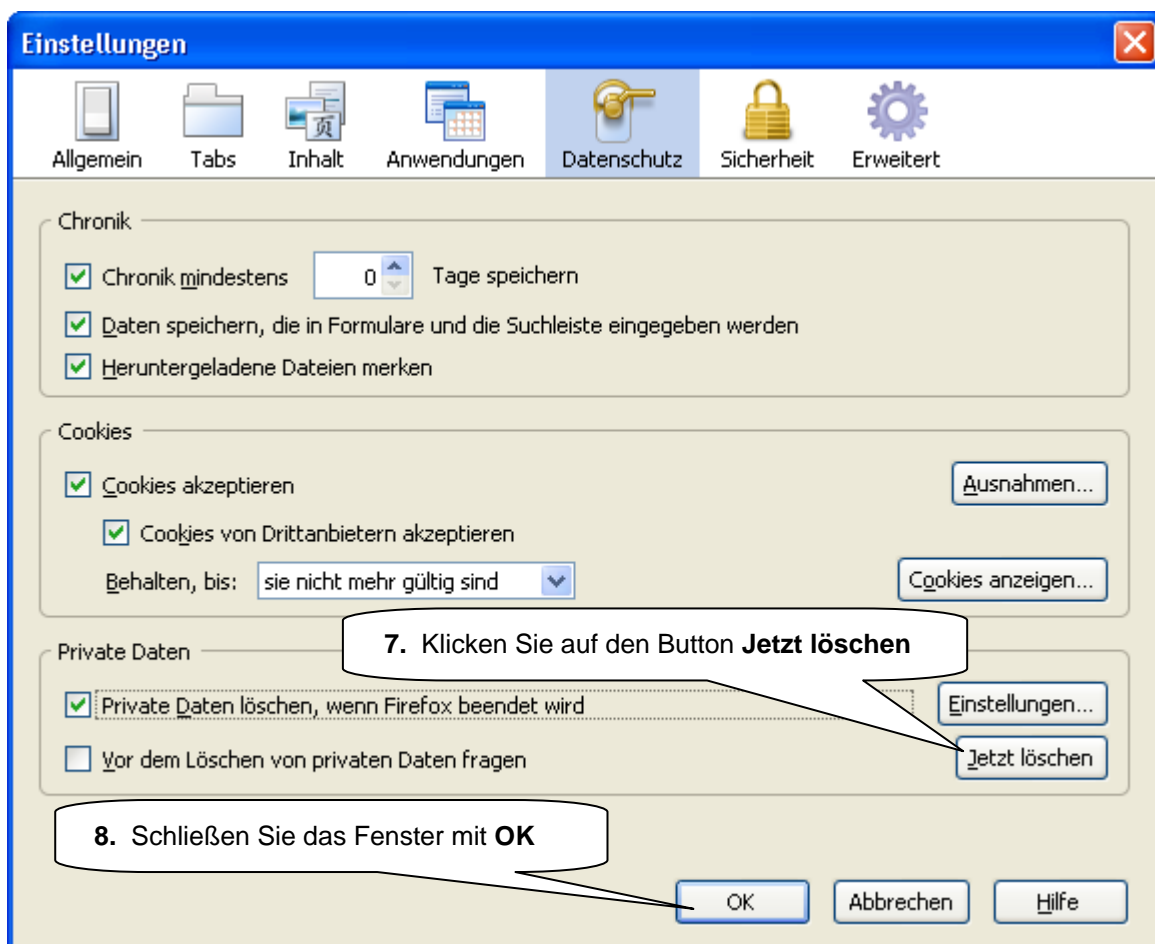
Einstellungen

Allgemein Tabs Inhalt Anwendungen Datenschutz Sicherheit Erweitert

Chronik

Chronik mindestens 0 Tage speichern

Daten speichern, die in Formulare und die Suchleiste eingegeben werden

Heruntergeladene Dateien merken

Cookies

Cookies akzeptieren

Ausnahmen...

Cookies von Drittanbietern akzeptieren

Behalten, bis: sie nicht mehr gültig sind

Cookies anzeigen...

Private Daten

**7.** Klicken Sie auf den Button **Jetzt löschen**

Private Daten löschen, wenn Firefox beendet wird

Einstellungen...

Vor dem Löschen von privaten Daten fragen

Jetzt löschen

**8.** Schließen Sie das Fenster mit **OK**

OK Abbrechen Hilfe